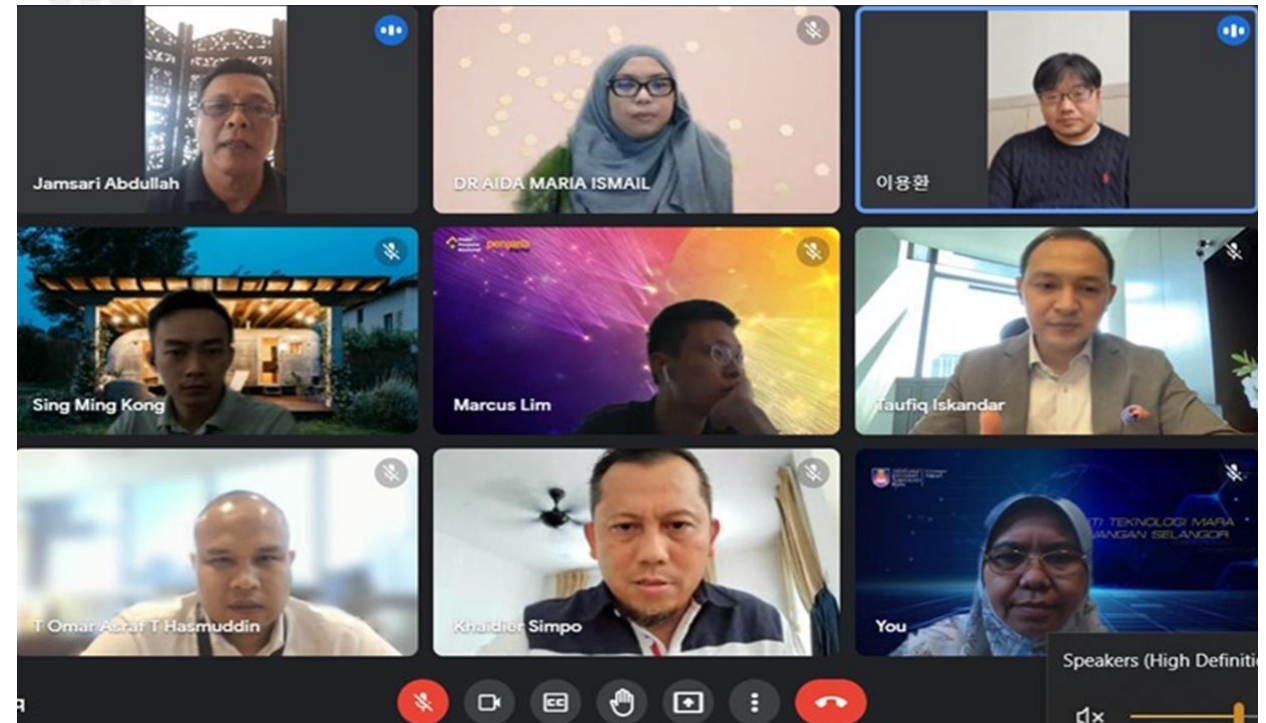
Jamsari Abdullah

DR AIDA MARIA ISMAIL

이용환

Sing Ming Kong

penjana

Marcus Lim

Taufiq Iskandar

T Omar Asraf T Hasmuddin

Khaidier Simpo

TI TEKNOLOGI MARA
ANGAN SELANGOR

You

Speakers (High Definiti